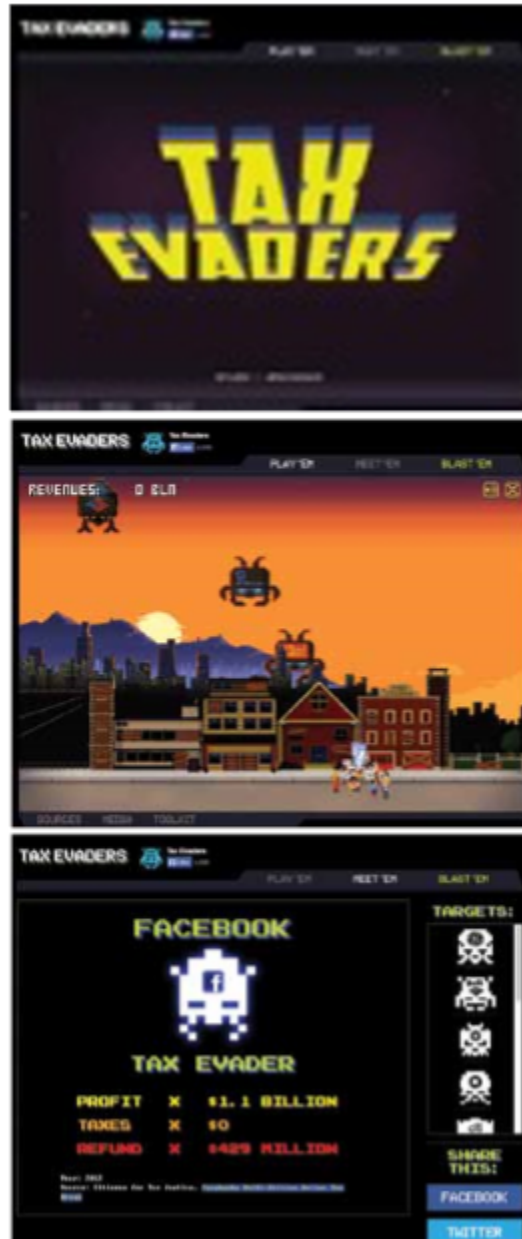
TAX EVADERS

PLAY'EM MEET'EM BLAST'EM

TAX EVADERS

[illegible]

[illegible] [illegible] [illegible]

TAX EVADERS

PLAY'EM MEET'EM BLAST'EM

REVENUES: 0 BLN

SOURCES MEDIA TOOLKIT

TAX EVADERS

PLAY'EM MEET'EM BLAST'EM

FACEBOOK

TAX EVADER

PROFIT X \$1.1 BILLION
TAXES X \$0
REFUND X \$429 MILLION

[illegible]

TARGETS:

SHARE THIS:

FACEBOOK

TWITTER